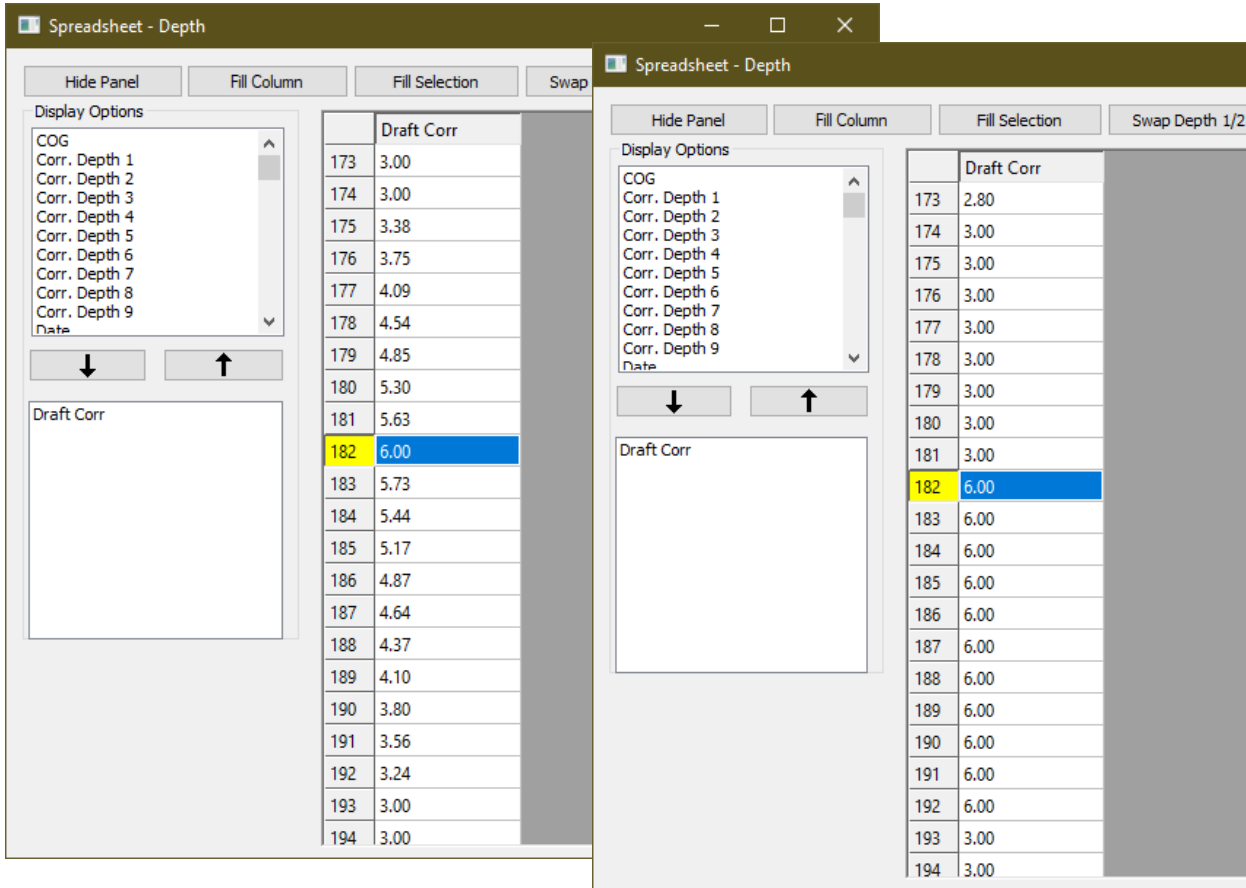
Spreadsheet - Depth

Hide Panel | Fill Column | Fill Selection | Swap

Display Options

COG
Corr. Depth 1
Corr. Depth 2
Corr. Depth 3
Corr. Depth 4
Corr. Depth 5
Corr. Depth 6
Corr. Depth 7
Corr. Depth 8
Corr. Depth 9
Date

Draft Corr

| | Draft Corr |
|---|---|
| 173 | 3.00 |
| 174 | 3.00 |
| 175 | 3.38 |
| 176 | 3.75 |
| 177 | 4.09 |
| 178 | 4.54 |
| 179 | 4.85 |
| 180 | 5.30 |
| 181 | 5.63 |
| 182 | 6.00 |
| 183 | 5.73 |
| 184 | 5.44 |
| 185 | 5.17 |
| 186 | 4.87 |
| 187 | 4.64 |
| 188 | 4.37 |
| 189 | 4.10 |
| 190 | 3.80 |
| 191 | 3.56 |
| 192 | 3.24 |
| 193 | 3.00 |
| 194 | 3.00 |

Spreadsheet - Depth

Hide Panel | Fill Column | Fill Selection | Swap Depth 1/2

Display Options

COG
Corr. Depth 1
Corr. Depth 2
Corr. Depth 3
Corr. Depth 4
Corr. Depth 5
Corr. Depth 6
Corr. Depth 7
Corr. Depth 8
Corr. Depth 9
Date

Draft Corr

| | Draft Corr |
|---|---|
| 173 | 2.80 |
| 174 | 3.00 |
| 175 | 3.00 |
| 176 | 3.00 |
| 177 | 3.00 |
| 178 | 3.00 |
| 179 | 3.00 |
| 180 | 3.00 |
| 181 | 3.00 |
| 182 | 6.00 |
| 183 | 6.00 |
| 184 | 6.00 |
| 185 | 6.00 |
| 186 | 6.00 |
| 187 | 6.00 |
| 188 | 6.00 |
| 189 | 6.00 |
| 190 | 6.00 |
| 191 | 6.00 |
| 192 | 6.00 |
| 193 | 3.00 |
| 194 | 3.00 |